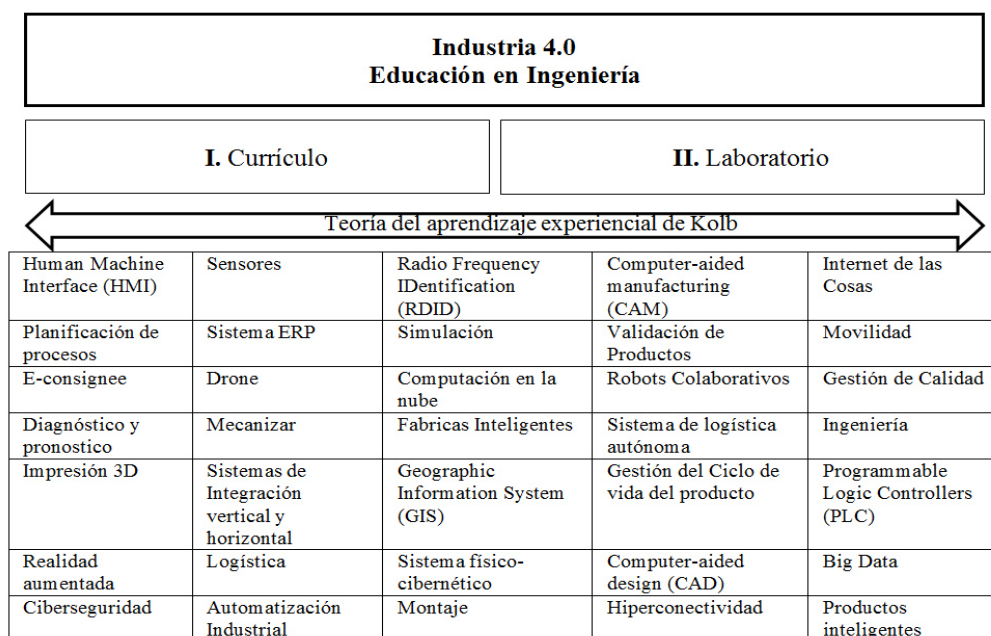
Industria 4.0
Educación en Ingeniería

I. Currículo

II. Laboratorio

Teoría del aprendizaje experiencial de Kolb

| Human Machine Interface (HMI) | Sensores | Radio Frequency IDentification (RDID) | Computer-aided manufacturing (CAM) | Internet de las Cosas |
|---|---|---|---|---|
| Planificación de procesos | Sistema ERP | Simulación | Validación de Productos | Movilidad |
| E-consignee | Drone | Computación en la nube | Robots Colaborativos | Gestión de Calidad |
| Diagnóstico y pronostico | Mecanizar | Fabricas Inteligentes | Sistema de logística autónoma | Ingeniería |
| Impresión 3D | Sistemas de Integración vertical y horizontal | Geographic Information System (GIS) | Gestión del Ciclo de vida del producto | Programmable Logic Controllers (PLC) |
| Realidad aumentada | Logística | Sistema físico-cibernético | Computer-aided design (CAD) | Big Data |
| Ciberseguridad | Automatización Industrial | Montaje | Hiperconectividad | Productos inteligentes |